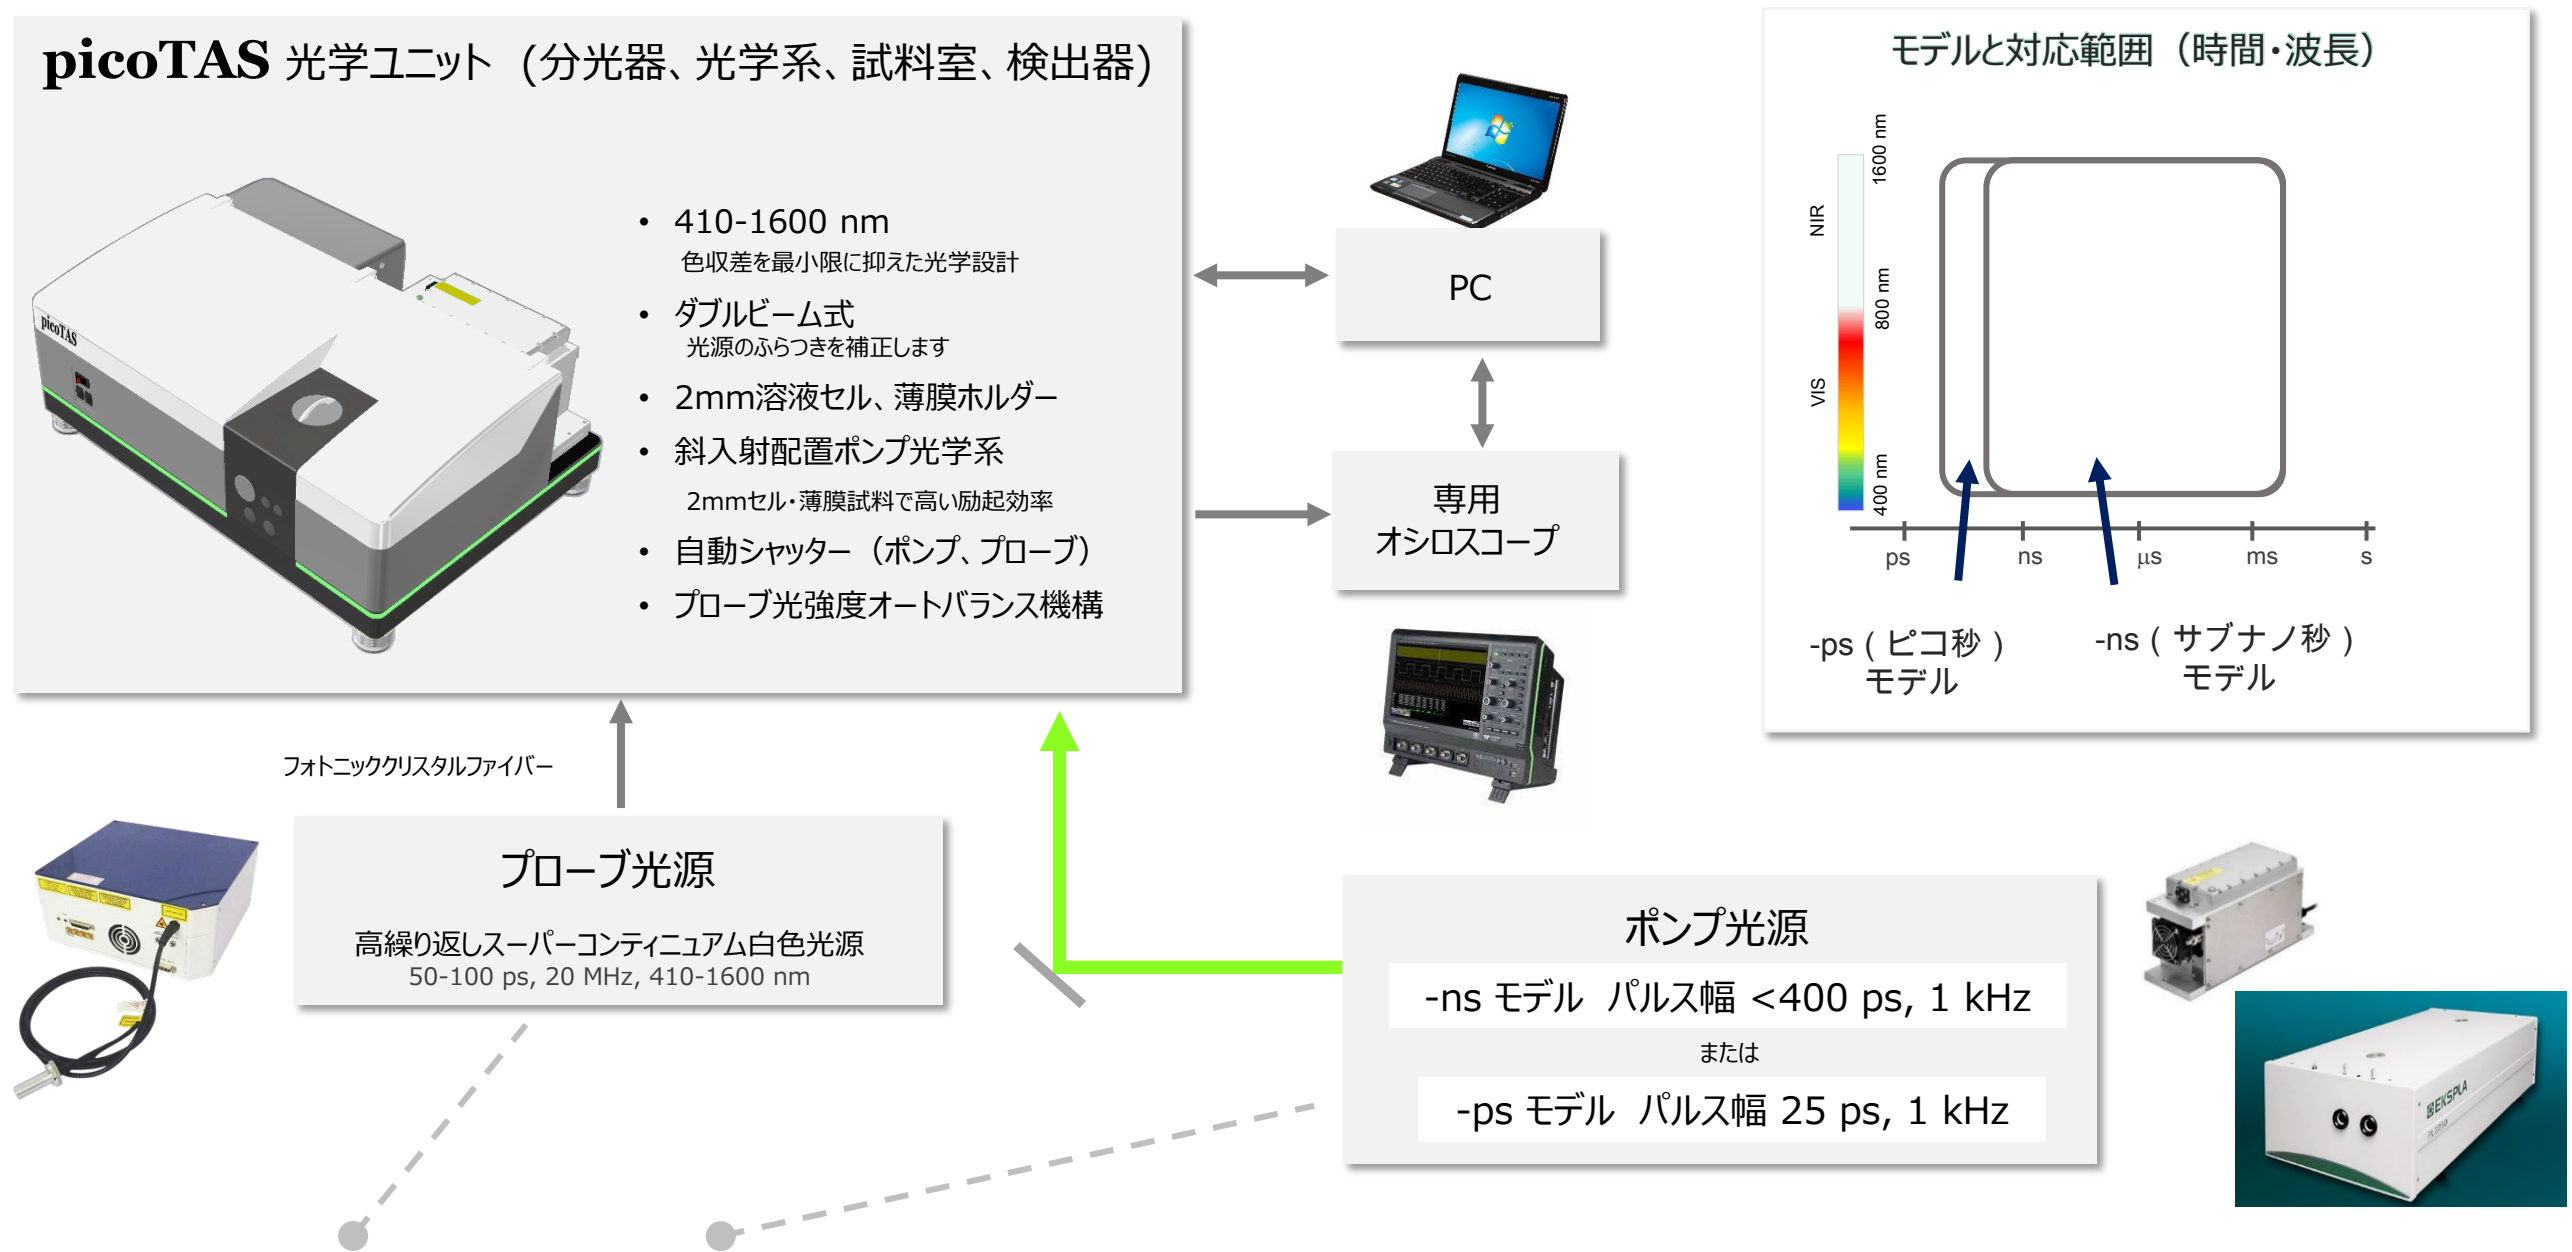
picoTAS 光学ユニット（分光器、光学系、試料室、検出器）

picoTAS

• 410-1600 nm
色収差を最小限に抑えた光学設計
• ダブルビーム式
光源のふらつきを補正します
• 2mm溶液セル、薄膜ホルダー
• 斜入射配置ポンプ光学系
2mmセル・薄膜試料で高い励起効率
• 自動シャッター（ポンプ、プローブ）
• プローブ光強度オートバランス機構

PC

専用
オシロスコープ

モデルと対応範囲（時間・波長）

NIR
VIS
1600 nm
800 nm
400 nm
ps
ns
μs
ms
s

-ps（ピコ秒）
モデル

-ns（サブナノ秒）
モデル

フォトニッククリスタルファイバー

プローブ光源
高繰り返しスーパーコンティニュアム白色光源
50-100 ps, 20 MHz, 410-1600 nm

ポンプ光源
-ns モデル パルス幅 <400 ps, 1 kHz
または
-ps モデル パルス幅 25 ps, 1 kHz

EKSPLA